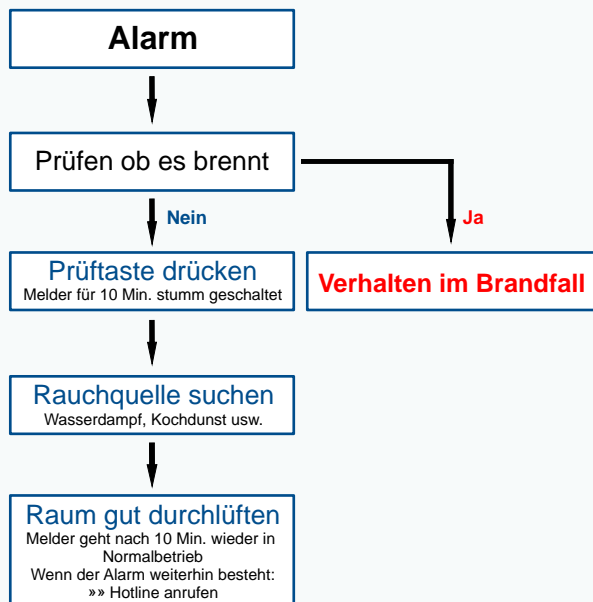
Alarm

Prüfen ob es brennt

Nein

Ja

Prüftaste drücken
Melder für 10 Min. stumm geschaltet

Verhalten im Brandfall

Rauchquelle suchen
Wasserdampf, Kochdunst usw.

Raum gut durchlüften
Melder geht nach 10 Min. wieder in Normalbetrieb
Wenn der Alarm weiterhin besteht:
»» Hotline anrufen